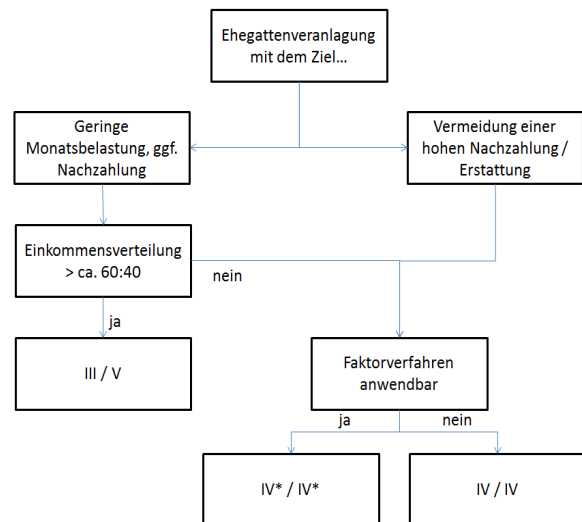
Ehegattenveranlagung mit dem Ziel…

Geringe Monatsbelastung, ggf. Nachzahlung

Vermeidung einer hohen Nachzahlung / Erstattung

Einkommensverteilung > ca. 60:40

nein

ja

III / V

Faktorverfahren anwendbar

ja

nein

IV* / IV*

IV / IV